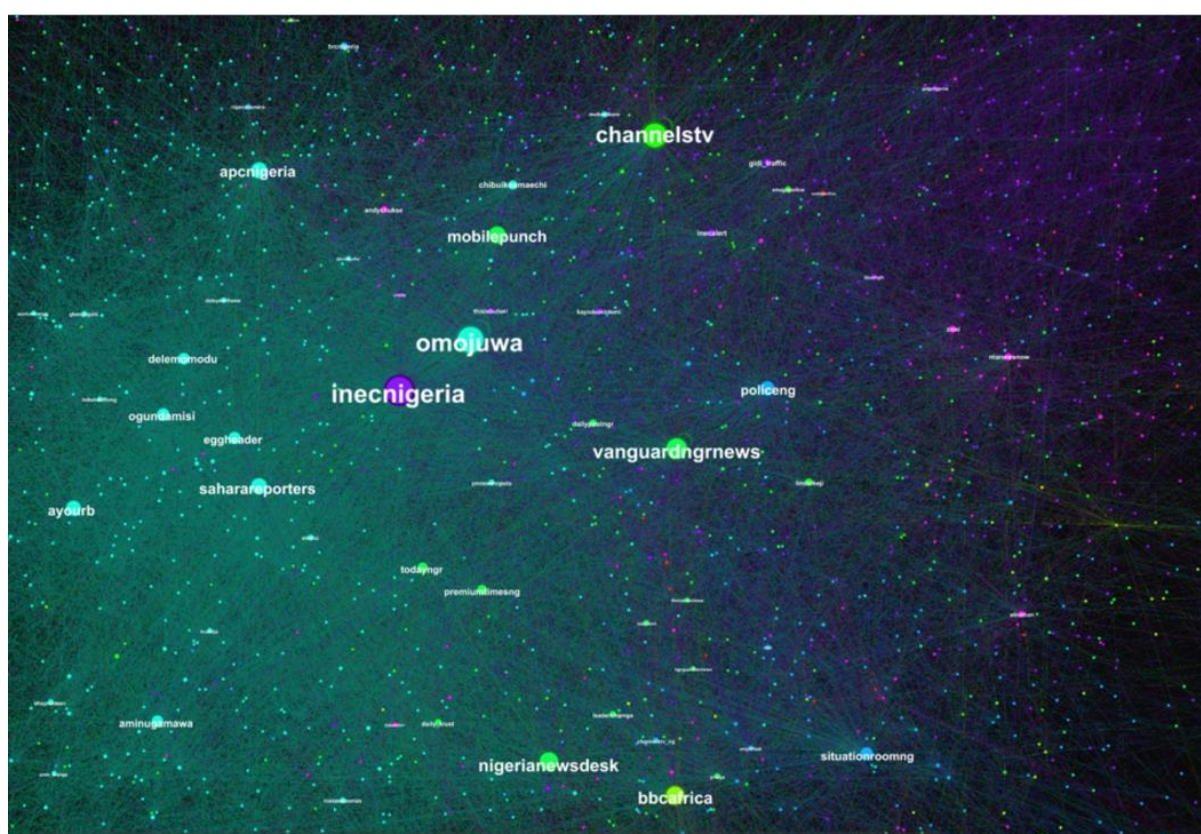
channelstv

apcnigeria

chibuikeamaechi

gidi_traffic

andyuchoe

mobilepunch

inecalert

omojuwa

delemomodu

inecnigeria

policeng

ogundamisi

eggheader

dailypostngr

vanguardngrnews

saharareporters

ayourb

todayngr

premiumtimesng

aminugamawa

dailytrust

nigerianewsdesk

situationroomng

bbcafrica